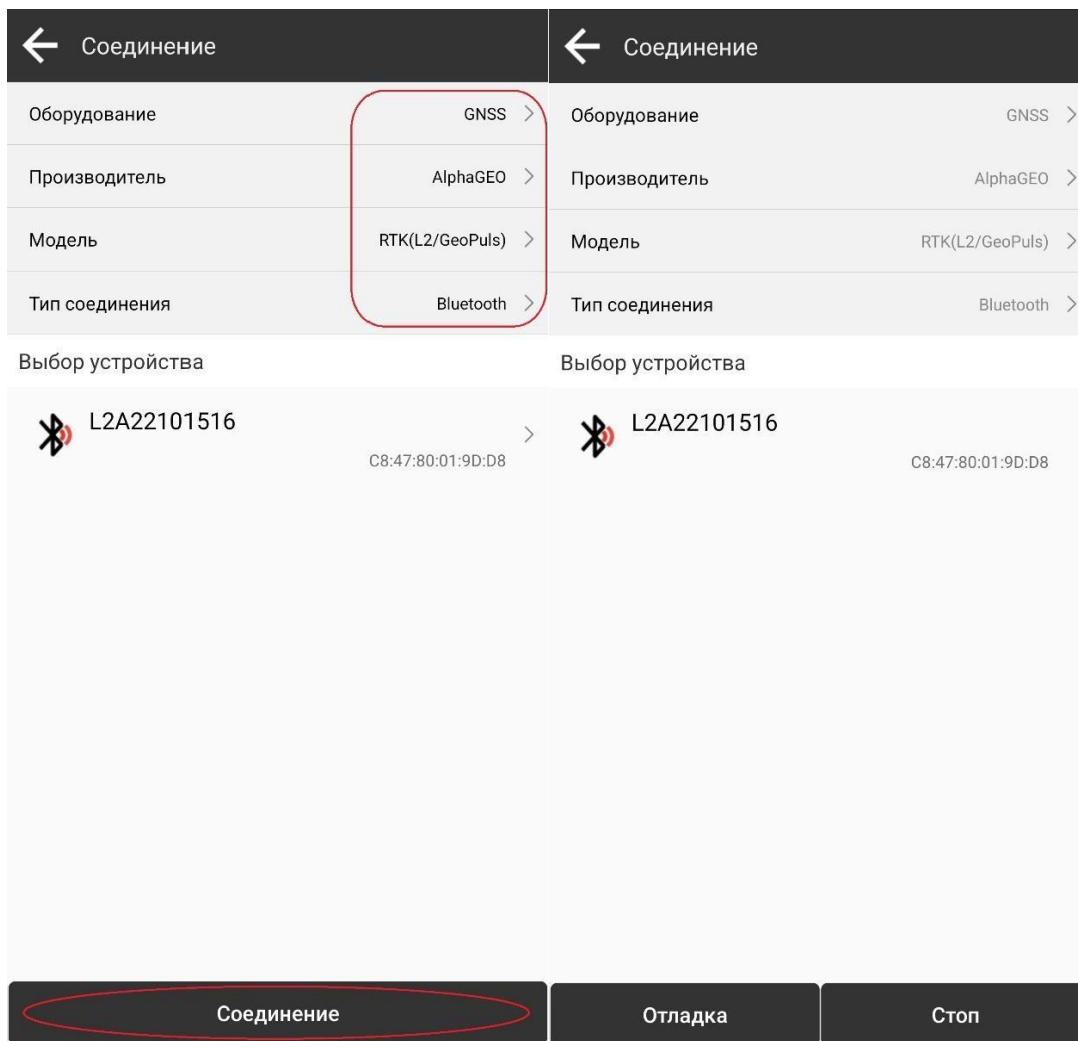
Соединение

Оборудование GNSS

Производитель AlphaGEO

Модель RTK(L2/GeoPuls)

Тип соединения Bluetooth

Выбор устройства

L2A22101516
C8:47:80:01:9D:D8

Соединение

Соединение

Оборудование GNSS

Производитель AlphaGEO

Модель RTK(L2/GeoPuls)

Тип соединения Bluetooth

Выбор устройства

L2A22101516
C8:47:80:01:9D:D8

Отладка

Стоп